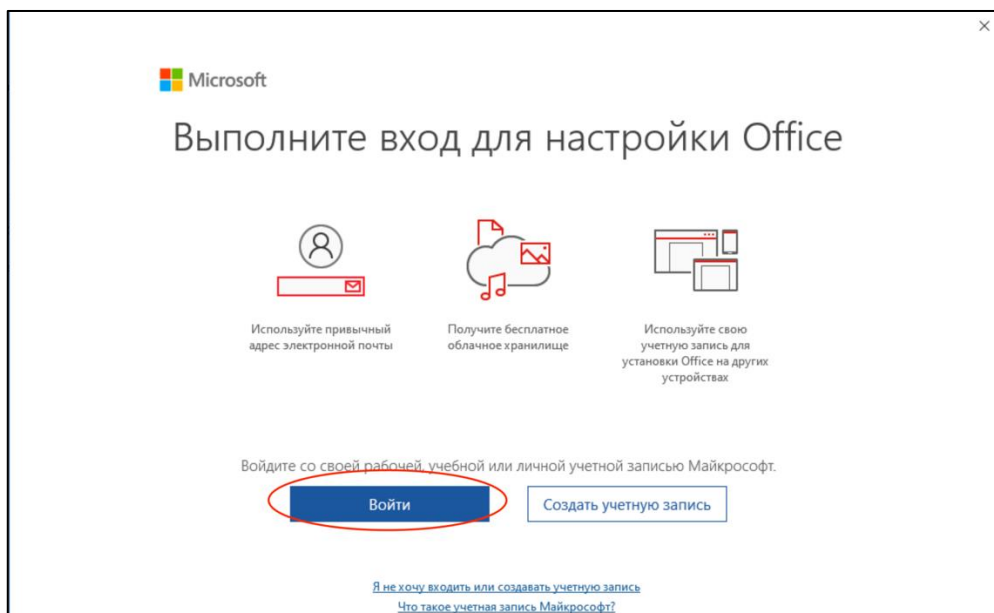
×

Microsoft

Выполните вход для настройки Office

Используйте привычный адрес электронной почты

Получите бесплатное облачное хранилище

Используйте свою учетную запись для установки Office на других устройствах

Войдите со своей рабочей, учебной или личной учетной записью Майкрософт.

Войти

Создать учетную запись

Я не хочу входить или создавать учетную запись

Что такое учетная запись Майкрософт?